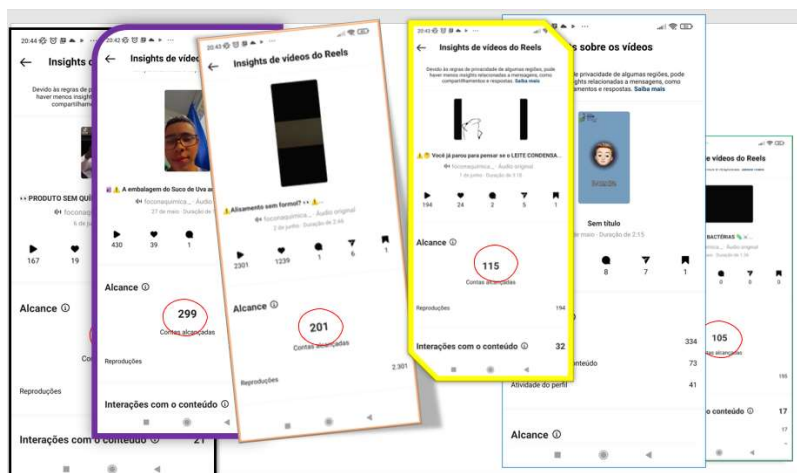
20:44
Insights d
Devido às regras de p
haver menos insight
compartilham
PRODUTO SEM QU
foconaq
167
19
Alcance ⓘ
Reproduções
Interações com o conteúdo 21

20:42
Insights de víde
Devido às regras de privacidade
A embalagem do Suco de Uva a
foconaquimica_ · Áudio
27 de maio · Duração de
430
39
1
Alcance ⓘ
299
Contas alcançadas
Reproduções
Interações com o conteúdo ⓘ

20:43
Insights de vídeos do Reels
Alisamento sem formol? 
foconaquimica_ · Áudio original
3 de junho · Duração de 2:46
2301
1239
1
6
1
Alcance ⓘ
201
Contas alcançadas
Reproduções
2.301

20:43
Insights de vídeos do Reels
Devido às regras de privacidade de algumas regiões, pode haver menos insights relacionados a mensagens, como compartilhamentos e respostas. Saiba mais
Você já parou para pensar se o LEITE CONDENSA
foconaquimica_ · Áudio original
1 de junho · Duração de 1:18
194
24
2
5
1
Alcance ⓘ
115
Contas alcançadas
Reproduções
194
Interações com o conteúdo ⓘ
32

Insights sobre os vídeos
Devido às regras de privacidade de algumas regiões, pode haver menos insights relacionados a mensagens, como compartilhamentos e respostas. Saiba mais
Sem título
de maio · Duração de 2:15
8
7
1
334
conteúdo
73
Atividade do perfil
41
Alcance ⓘ

e vídeos do Reels
BACTÉRIAS
Áudio original
0
0
0
105
155
o conteúdo ⓘ
17
17